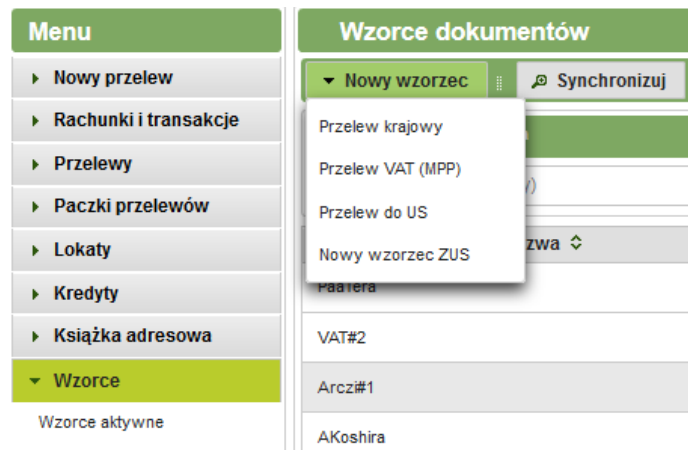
Menu

Nowy przelew

Rachunki i transakcje

Przelewy

Paczki przelewów

Lokaty

Kredyty

Książka adresowa

Wzorce

Wzorce aktywne

Wzorce dokumentów

Nowy wzorzec

Synchronizuj

Przelew krajowy

Przelew VAT (MPP)

Przelew do US

Nowy wzorzec ZUS

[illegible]zwa

PaaTera

VAT#2

Arczi#1

AKoshira